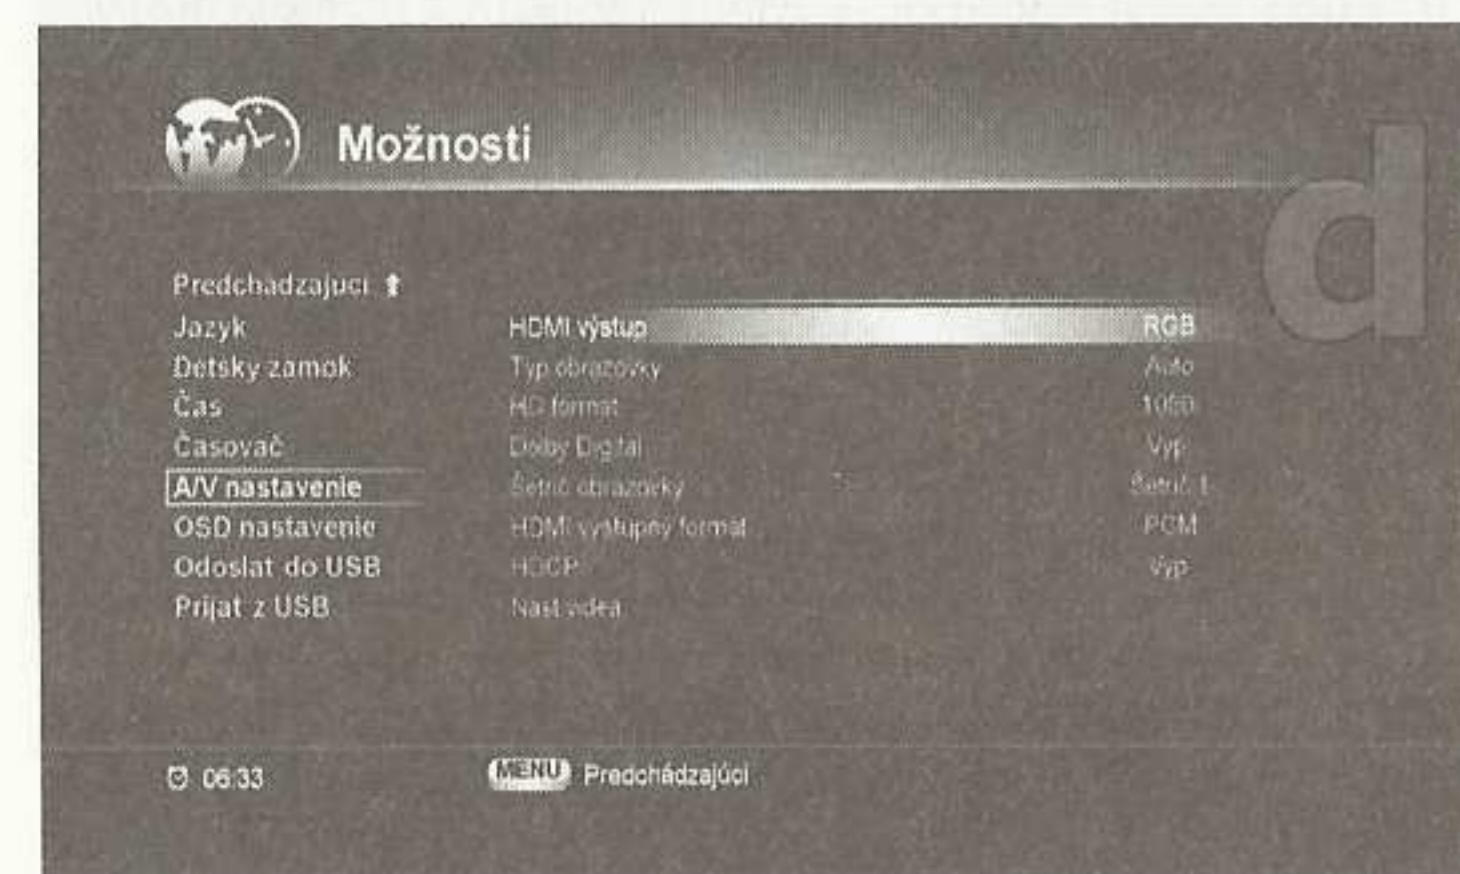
Možnosti

d

Predchadzajuci
Jazyk
Detsky zamok
Čas
Časovač
A/V nastavenie
OSD nastavenie
Odoslat do USB
Prijat z USB

| | |
|---|---|
| HDMI výstup | RGB |
| Typ obrazovky | Auto |
| HD format | 1080 |
| Dolby Digital | Vyp |
| Šetrič obrazovky | Šetrič 1 |
| HDMI výstupný formát | PCM |
| HDCP | Vyp |
| Nast videa | |

06:33

MENU Predchádzajúci